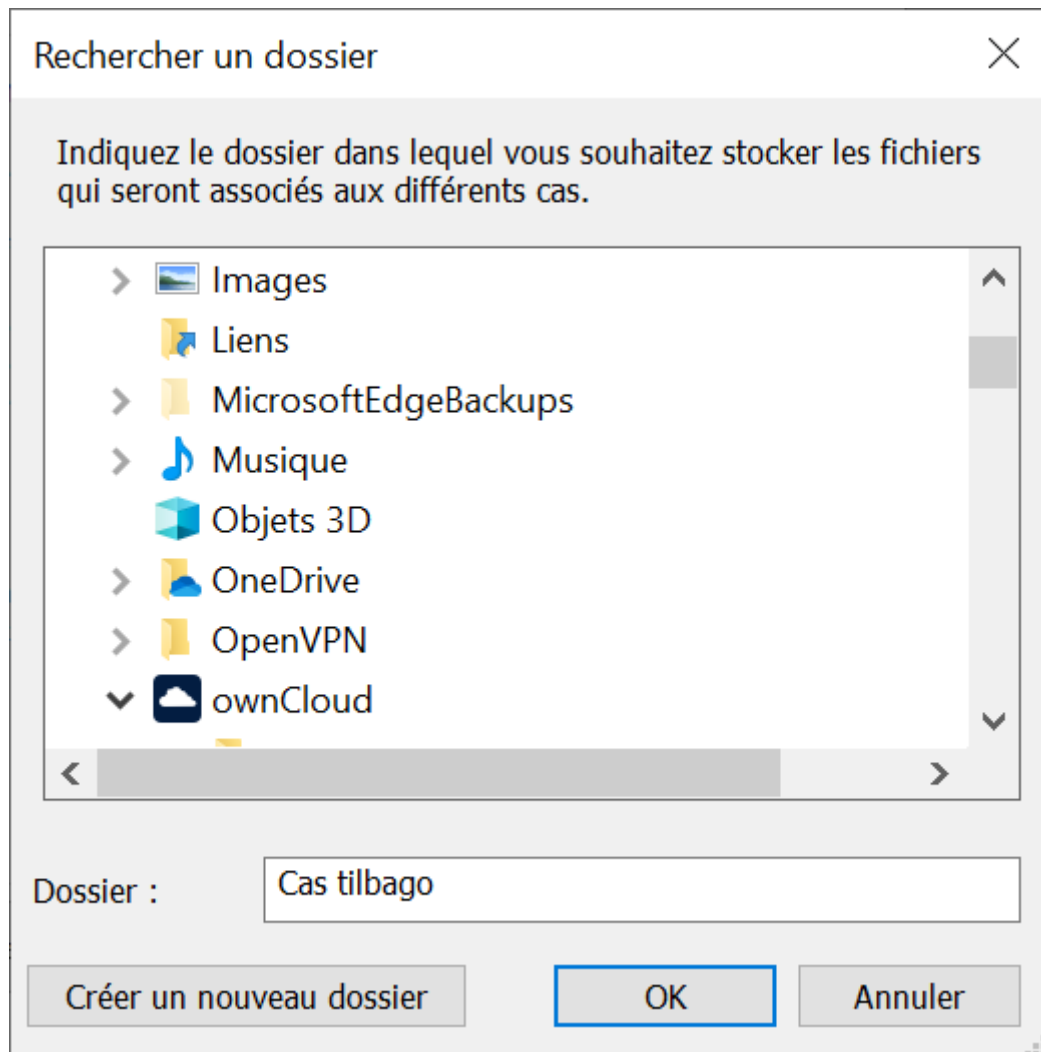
Rechercher un dossier

Indiquez le dossier dans lequel vous souhaitez stocker les fichiers qui seront associés aux différents cas.

Images
Liens
MicrosoftEdgeBackups
Musique
Objets 3D
OneDrive
OpenVPN
ownCloud

Dossier :
Cas tilbago

Créer un nouveau dossier
OK
Annuler